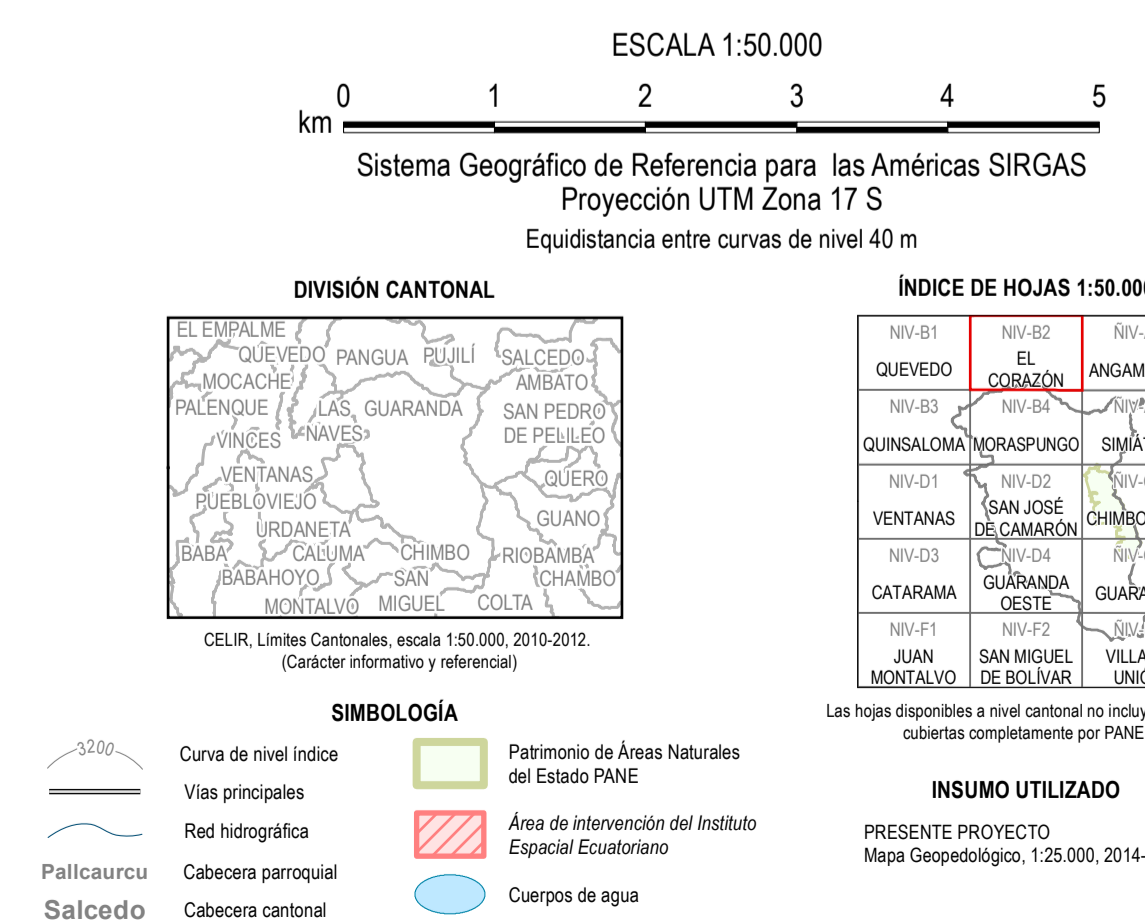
ESCALA 1:50.000

0 1 2 3 4 5
km

Sistema Geográfico de Referencia para las Américas SIRGAS
Proyección UTM Zona 17 S

Equidistancia entre curvas de nivel 40 m

DIVISIÓN CANTONAL

EL EMPALME
QUEVEDO PANGUA PUJILÍ SALCEDO
MOCACHE AMBATO
PALENQUE LAS GUARANDA SAN PEDRO
VINCES NAVES DE PELILEO
VENTANAS QUERO
PUEBLOVIEJO GUANO
URDANETA
BABA CALUMA CHIMBO RIOBAMBA
BABAHOYO SAN CHAMBO
MONTALVO MIGUEL COLTA

CELIR, Límites Cantonales, escala 1:50.000, 2010-2012.
(Carácter informativo y referencial)

ÍNDICE DE HOJAS 1:50.00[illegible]

| NIV-B1 QUEVEDO | NIV-B2 EL CORAZÓN | ÑIV-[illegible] ANGAM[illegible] |
|---|---|---|
| NIV-B3 QUINSALOMA | NIV-B4 MORASPUNGO | ÑIV-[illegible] SIMIÁ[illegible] |
| NIV-D1 VENTANAS | NIV-D2 SAN JOSÉ DE CAMARÓN | ÑIV-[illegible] CHIMBO |
| NIV-D3 CATARAMA | NIV-D4 GUARANDA OESTE | ÑIV-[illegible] GUARA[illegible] |
| NIV-F1 JUAN MONTALVO | NIV-F2 SAN MIGUEL DE BOLÍVAR | ÑIV-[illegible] VILLA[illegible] UNI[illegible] |

Las hojas disponibles a nivel cantonal no incluy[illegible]
cubiertas completamente por PANE

SIMBOLOGÍA

3200 Curva de nivel índice
Vías principales
Red hidrográfica
Pallcaurcu Cabecera parroquial
Salcedo Cabecera cantonal

Patrimonio de Áreas Naturales del Estado PANE
Área de intervención del Instituto Espacial Ecuatoriano
Cuerpos de agua

INSUMO UTILIZADO

PRESENTE PROYECTO
Mapa Geopedológico, 1:25.000, 2014-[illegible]